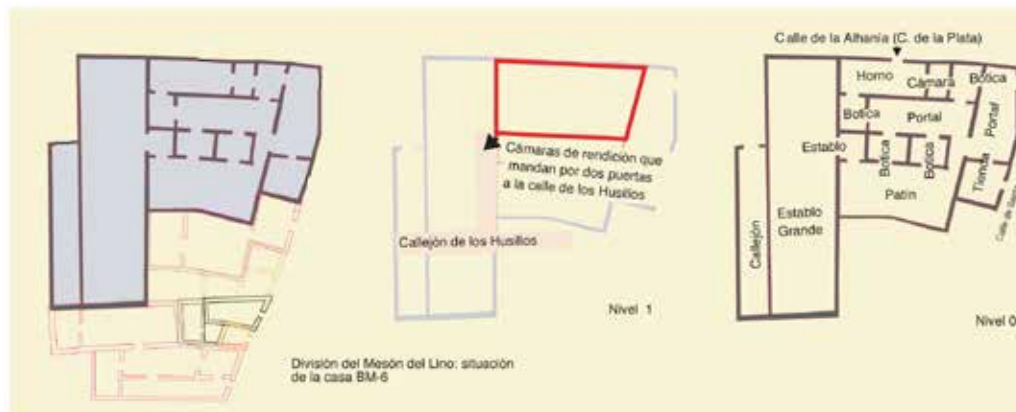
Cámaras de rendición que mandan por dos puertas a la calle de los Husillos

Callejón de los Husillos

Nivel 1

División del Mesón del Lino: situación de la casa BM-6

Calle de la Alhanía (C. de la Plata)

Horno

Cámara

Botica

Botica

Portal

Portal

Establo

Botica

Botica

Tienda

Patín

Establo Grande

Callejón

Calle de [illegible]

Nivel 0